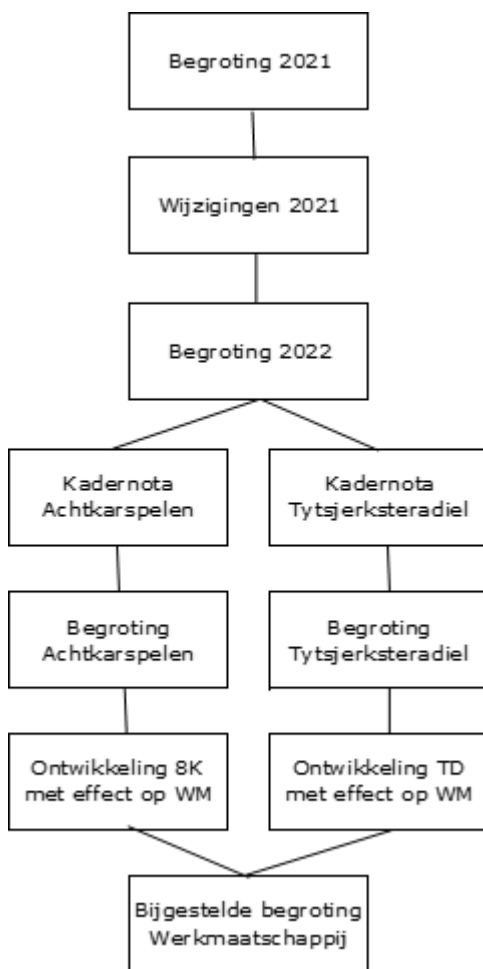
Begroting 2021

Wijzigingen 2021

Begroting 2022

Kadernota Achtkarspelen

Kadernota Tytsjerksteradiel

Begroting Achtkarspelen

Begroting Tytsjerksteradiel

Ontwikkeling 8K met effect op WM

Ontwikkeling TD met effect op WM

Bijgestelde begroting Werkmaatschappij